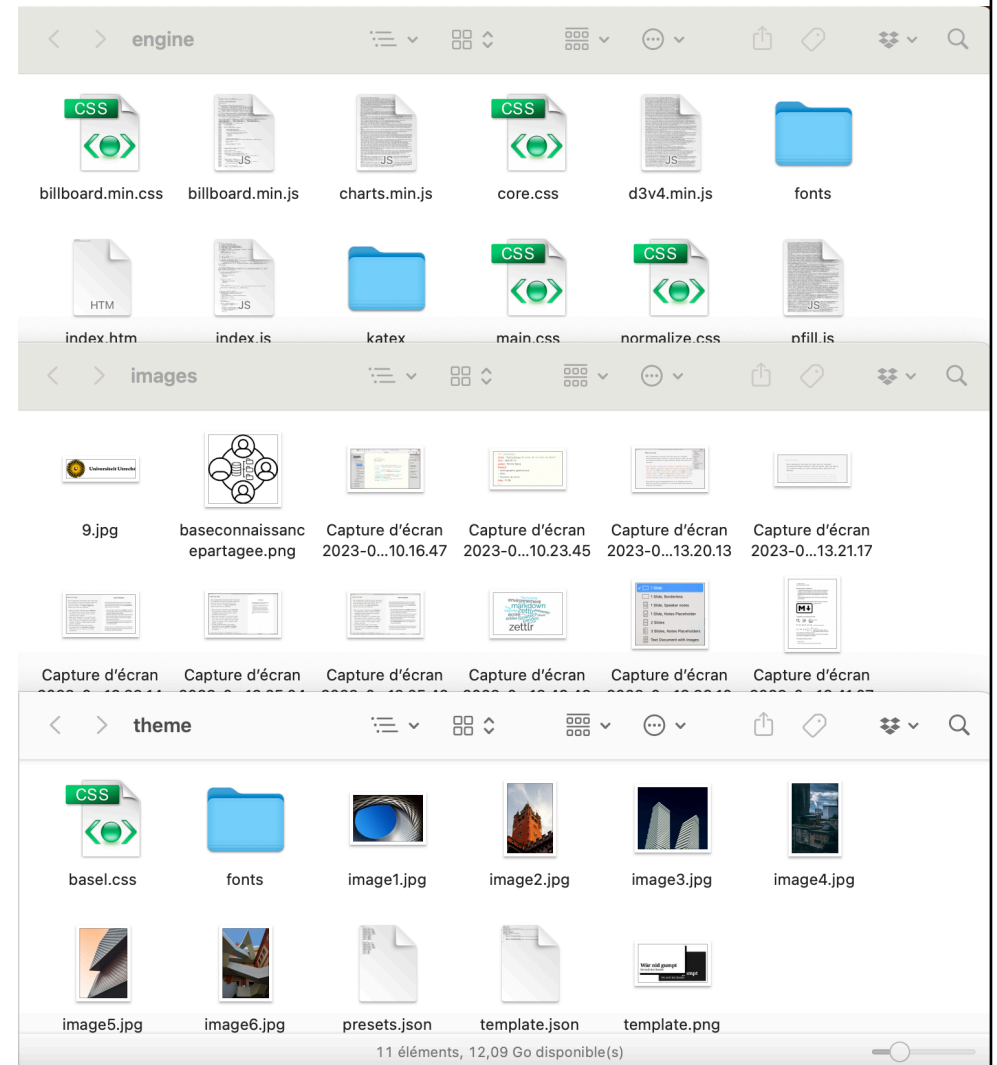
engine

CSS
billboard.min.css

JS
billboard.min.js

JS
charts.min.js

CSS
core.css

JS
d3v4.min.js

fonts

HTM
index.htm

JS
index.js

katex

CSS
main.css

CSS
normalize.css

JS
pfill.js

images

9.jpg

baseconnaissancepartagee.png

Capture d'écran 2023-0...10.16.47

Capture d'écran 2023-0...10.23.45

Capture d'écran 2023-0...13.20.13

Capture d'écran 2023-0...13.21.17

Capture d'écran

Capture d'écran

Capture d'écran

Capture d'écran

Capture d'écran

Capture d'écran

theme

CSS
basel.css

fonts

image1.jpg

image2.jpg

image3.jpg

image4.jpg

image5.jpg

image6.jpg

presets.json

template.json

template.png

11 éléments, 12,09 Go disponible(s)